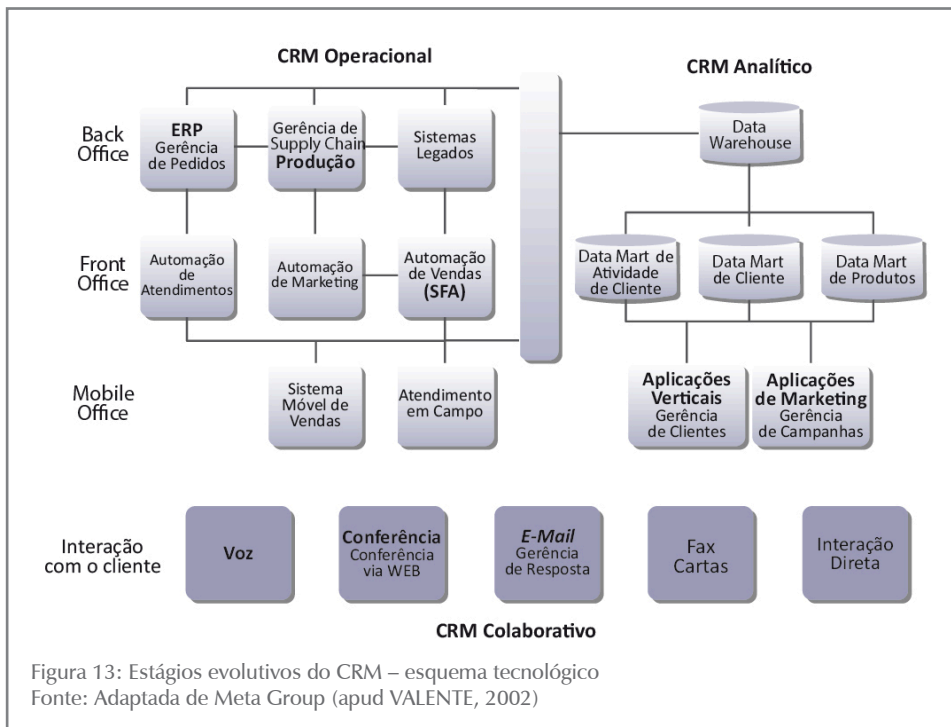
CRM Operacional

CRM Analítico

Back Office

ERP
Gerência de Pedidos

Gerência de Supply Chain
Produção

Sistemas Legados

Data Warehouse

Front Office

Automação de Atendimentos

Automação de Marketing

Automação de Vendas
(SFA)

Data Mart de Atividade de Cliente

Data Mart de Cliente

Data Mart de Produtos

Mobile Office

Sistema Móvel de Vendas

Atendimento em Campo

Aplicações Verticais
Gerência de Clientes

Aplicações de Marketing
Gerência de Campanhas

Interação com o cliente

Voz

Conferência
Conferência via WEB

E-Mail
Gerência de Resposta

Fax
Cartas

Interação Direta

CRM Colaborativo

Figura 13: Estágios evolutivos do CRM – esquema tecnológico
Fonte: Adaptada de Meta Group (apud VALENTE, 2002)